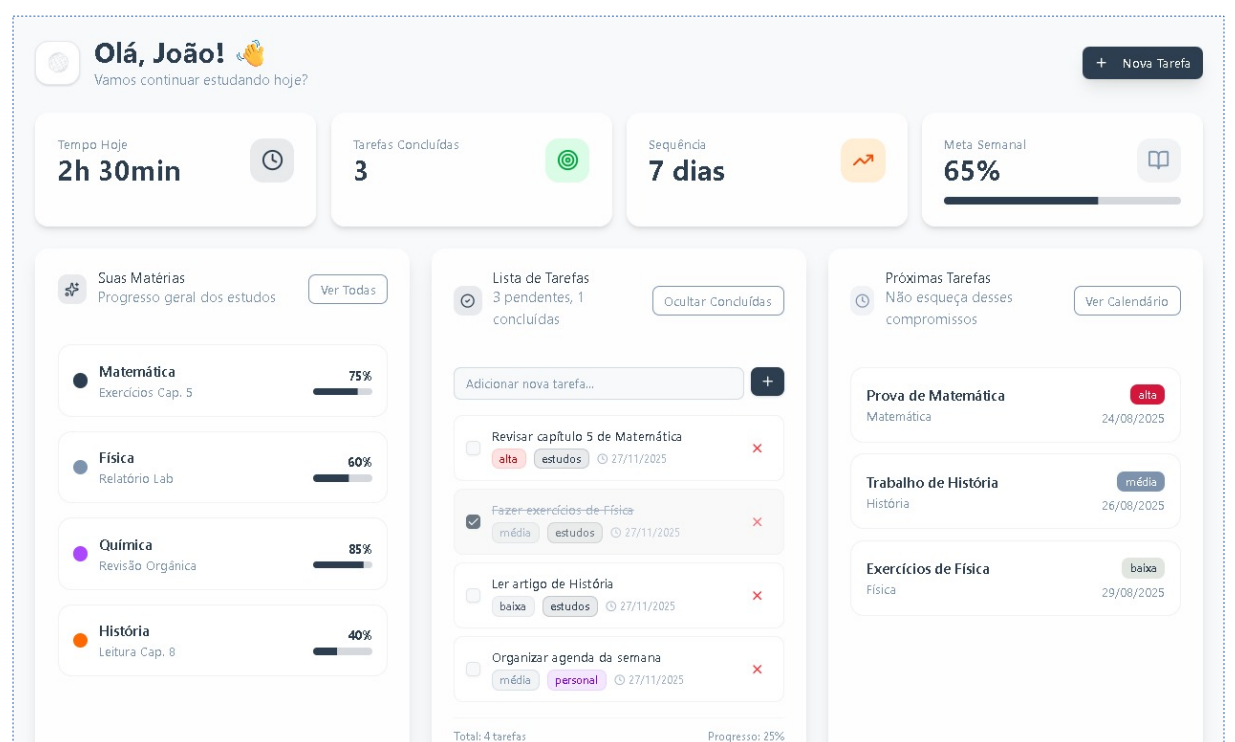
Olá, João! 👋
Vamos continuar estudando hoje?

+ Nova Tarefa

Tempo Hoje
2h 30min

Tarefas Concluídas
3

Sequência
7 dias

Meta Semanal
65%

Suas Matérias
Progresso geral dos estudos
Ver Todas

Matemática
Exercícios Cap. 5
75%

Física
Relatório Lab
60%

Química
Revisão Orgânica
85%

História
Leitura Cap. 8
40%

Lista de Tarefas
3 pendentes, 1 concluídas
Ocultar Concluídas

Adicionar nova tarefa...
+

Revisar capítulo 5 de Matemática
alta estudos 27/11/2025
×

Fazer exercícios de Física
média estudos 27/11/2025
×

Ler artigo de História
baixa estudos 27/11/2025
×

Organizar agenda da semana
média personal 27/11/2025
×

Total: 4 tarefas
Progresso: 25%

Próximas Tarefas
Não esqueça desses compromissos
Ver Calendário

Prova de Matemática
Matemática
alta
24/08/2025

Trabalho de História
História
média
26/08/2025

Exercícios de Física
Física
baixa
29/08/2025